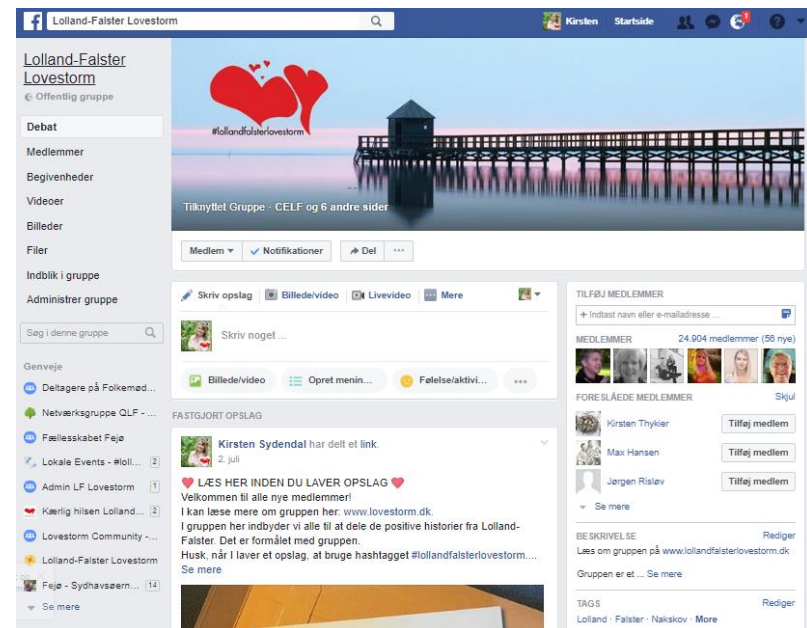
Lolland-Falster Lovestorm

Kirsten Startside

Lolland-Falster Lovestorm
Offentlig gruppe

Debat
Medlemmer
Begivenheder
Videoer
Billeder
Filer
Indblik i gruppe
Administrer gruppe

Søg i denne gruppe

Genveje
Deltagere på Folkemød...
Netværksgruppe QLF - ...
Fællesskabet Fejø
Lokale Events - #loll... 2
Admin LF Lovestorm 1
Kærlig hilsen Lolland... 2
Lovestorm Community - ...
Lolland-Falster Lovestorm
Fejø - Sydhavsøern... 14
Se mere

#lollandfalsterlovestorm

Tilknyttet Gruppe · CELF og 6 andre sider

Medlem
Notifikationer
Del
···

Skriv opslag
Billede/video
Livevideo
Mere

Skriv noget ...

Billede/video
Opret menin...
Følelse/aktivi...
···

FASTGJORT OPSLAG

Kirsten Sydendal har delt et link.
2. juli

LÆS HER INDEN DU LAVER OPSLAG
Velkommen til alle nye medlemmer!
I kan læse mere om gruppen her: www.lovestorm.dk.
I gruppen her indbyder vi alle til at dele de positive historier fra Lolland-Falster. Det er formålet med gruppen.
Husk, når I laver et opslag, at bruge hashtagget #lollandfalsterlovestorm....
Se mere

TILFØJ MEDLEMMER
+ Indtast navn eller e-mailadresse ...

MEDLEMMER 24.904 medlemmer (56 nye)

FORESLÅEDE MEDLEMMER Skjul
Kirsten Thykier Tilføj medlem
Max Hansen Tilføj medlem
Jørgen Risløv Tilføj medlem
Se mere

BESKRIVELSE Rediger
Læs om gruppen på www.lollandfalsterlovestorm.dk

Gruppen er et ... Se mere

TAGS Rediger
Lolland · Falster · Nakskov · More